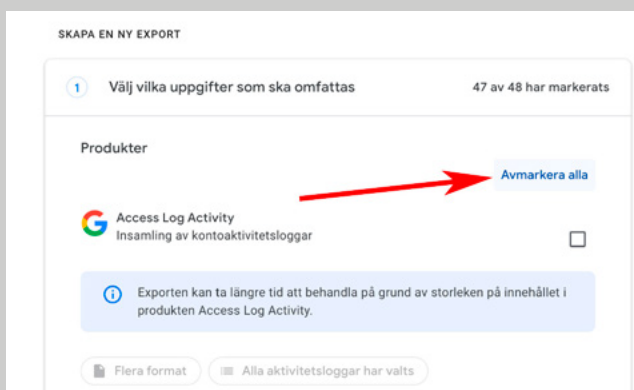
SKAPA EN NY EXPORT

1 Välj vilka uppgifter som ska omfattas

47 av 48 har markerats

Produkter

Avmarkera alla

Access Log Activity
Insamling av kontoaktivitetsloggar

Exporten kan ta längre tid att behandla på grund av storleken på innehållet i produkten Access Log Activity.

Flera format

Alla aktivitetsloggar har valts